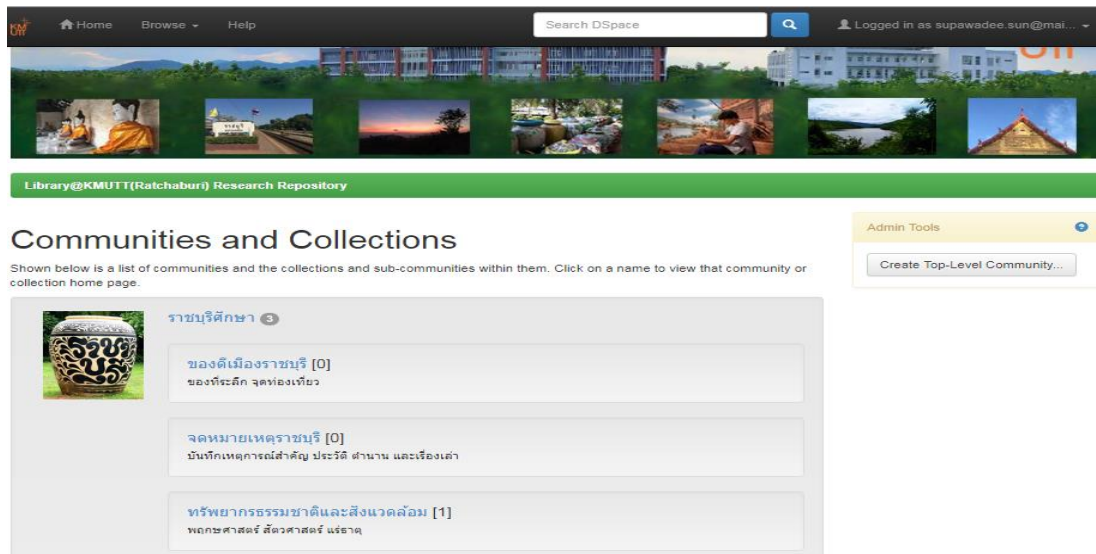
Home Browse Help

Search DSpace

Logged in as supawadee.sun@mai...

Library@KMUTT(Ratchaburi) Research Repository

Communities and Collections

Shown below is a list of communities and the collections and sub-communities within them. Click on a name to view that community or collection home page.

Admin Tools

Create Top-Level Community...

ราชบุรีศึกษา 3

ของดีเมืองราชบุรี [0]
ของที่ระลึก จุดท่องเที่ยว

จดหมายเหตุราชบุรี [0]
บันทึกเหตุการณ์สำคัญ ประวัติ ตำนาน และเรื่องเล่า

ทรัพยากรธรรมชาติและสิ่งแวดล้อม [1]
พฤกษศาสตร์ สัตวศาสตร์ แร่ธาตุ